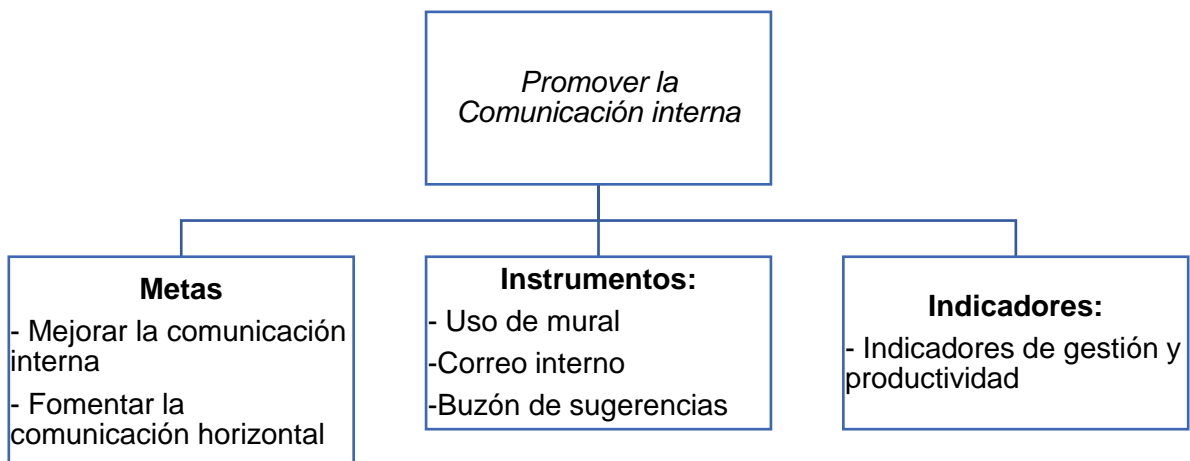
Promover la Comunicación interna

Metas
- Mejorar la comunicación interna
- Fomentar la comunicación horizontal

Instrumentos:
- Uso de mural
-Correo interno
-Buzón de sugerencias

Indicadores:
- Indicadores de gestión y productividad